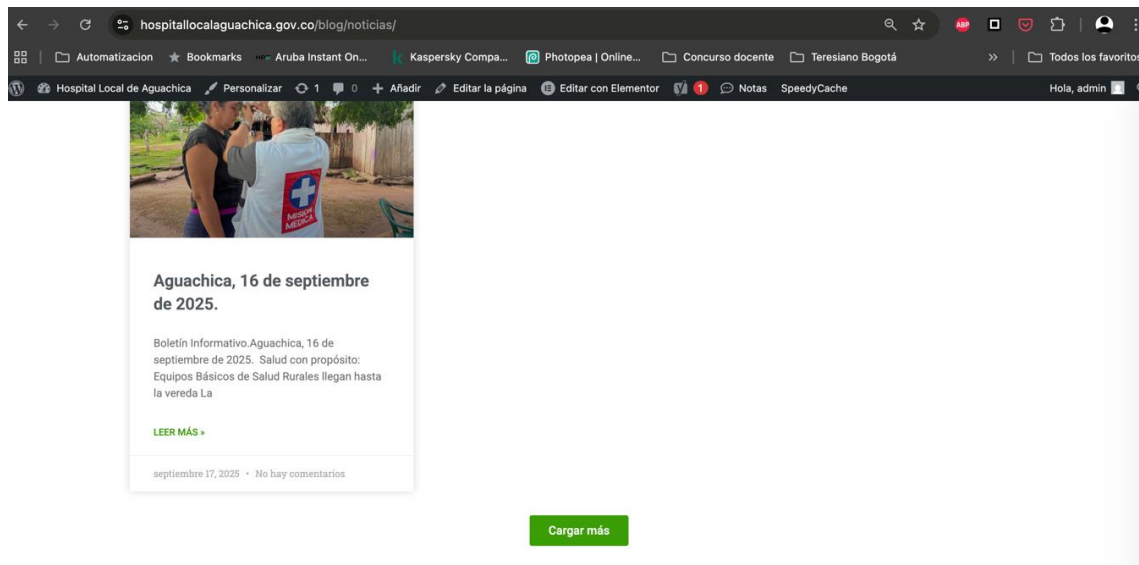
hospitallocalaguachica.gov.co/blog/noticias/

Automatizacion Bookmarks Aruba Instant On... Kaspersky Compa... Photopea | Online... Concurso docente Teresiano Bogotá » Todos los favoritos

Hospital Local de Aguachica Personalizar 1 0 Añadir Editar la página Editar con Elementor 1 Notas SpeedyCache Hola, admin

MISIÓN MÉDICA

Aguachica, 16 de septiembre de 2025.

Boletín Informativo.Aguachica, 16 de septiembre de 2025. Salud con propósito: Equipos Básicos de Salud Rurales llegan hasta la vereda La

LEER MÁS »

septiembre 17, 2025 • No hay comentarios

Cargar más